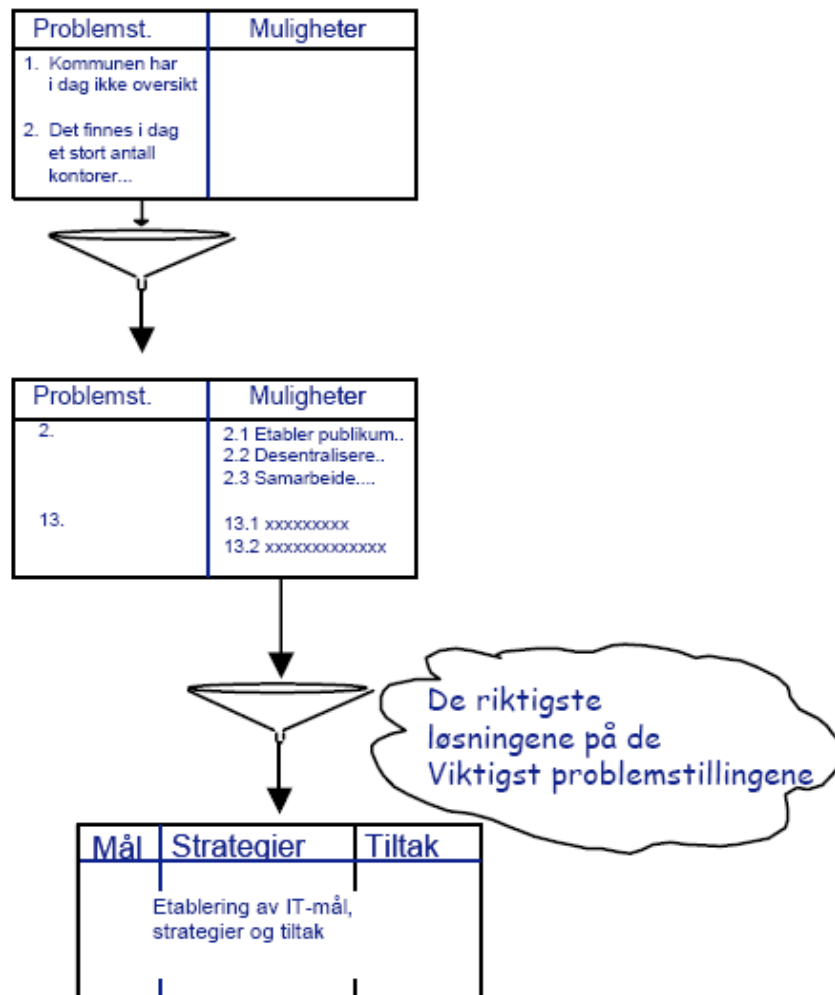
| Problemst. | Muligheter |
|---|---|
| 1. Kommunen har i dag ikke oversikt<br><br>2. Det finnes i dag et stort antall kontorer... | |

| Problemst. | Muligheter |
|---|---|
| 2. | 2.1 Etabler publikum..<br>2.2 Desentralisere..<br>2.3 Samarbeide.... |
| 13. | 13.1 xxxxxxxxx<br>13.2 xxxxxxxxxxxxx |

De riktigste løsningene på de Viktigst problemstillingene

| Mål | Strategier | Tiltak |
|---|---|---|
| | Etablering av IT-mål, strategier og tiltak | |